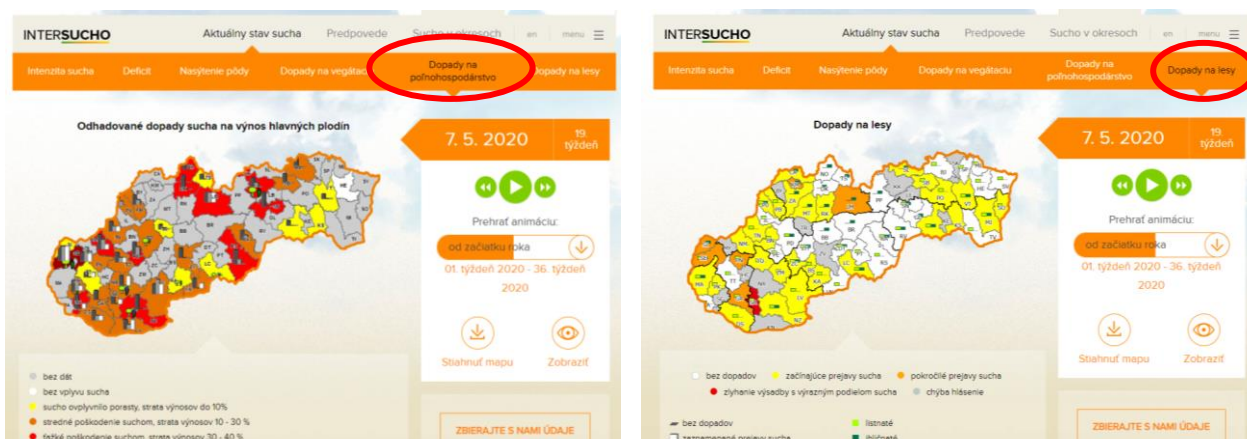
INTERSUCHO

Aktuálny stav sucha Predpovede Sucho v okresoch en menu

Intenzita sucha Deficit Nasýtenie pôdy Dopady na vegetáciu Dopady na poľnohospodárstvo Dopady na lesy

Odhadované dopady sucha na výnos hlavných plodín

7. 5. 2020 19. týždeň

Prehrať animáciu:

od začiatku roka

01. týždeň 2020 - 36. týždeň 2020

Stiahnuť mapu Zobraziť

bez dát
bez vplyvu sucha
sucho ovplyvnilo porasty, strata výnosov do 10%
stredné poškodenie suchom, strata výnosov 10 - 30 %
ťažké poškodenie suchom, strata výnosov 30 - 40 %

ZBIERAJTE S NAMI ÚDAJE

INTERSUCHO

Aktuálny stav sucha Predpovede Sucho v okresoch en menu

Intenzita sucha Deficit Nasýtenie pôdy Dopady na vegetáciu Dopady na poľnohospodárstvo Dopady na lesy

Dopady na lesy

7. 5. 2020 19. týždeň

Prehrať animáciu:

od začiatku roka

01. týždeň 2020 - 36. týždeň 2020

Stiahnuť mapu Zobraziť

bez dopadov začínajúce prejavy sucha pokročilé prejavy sucha
zlyhanie výsadby s výrazným podielom sucha chýba hlásenie

bez dopadov listnaté
zaznamenané prejavy sucha ihličnaté

ZBIERAJTE S NAMI ÚDAJE